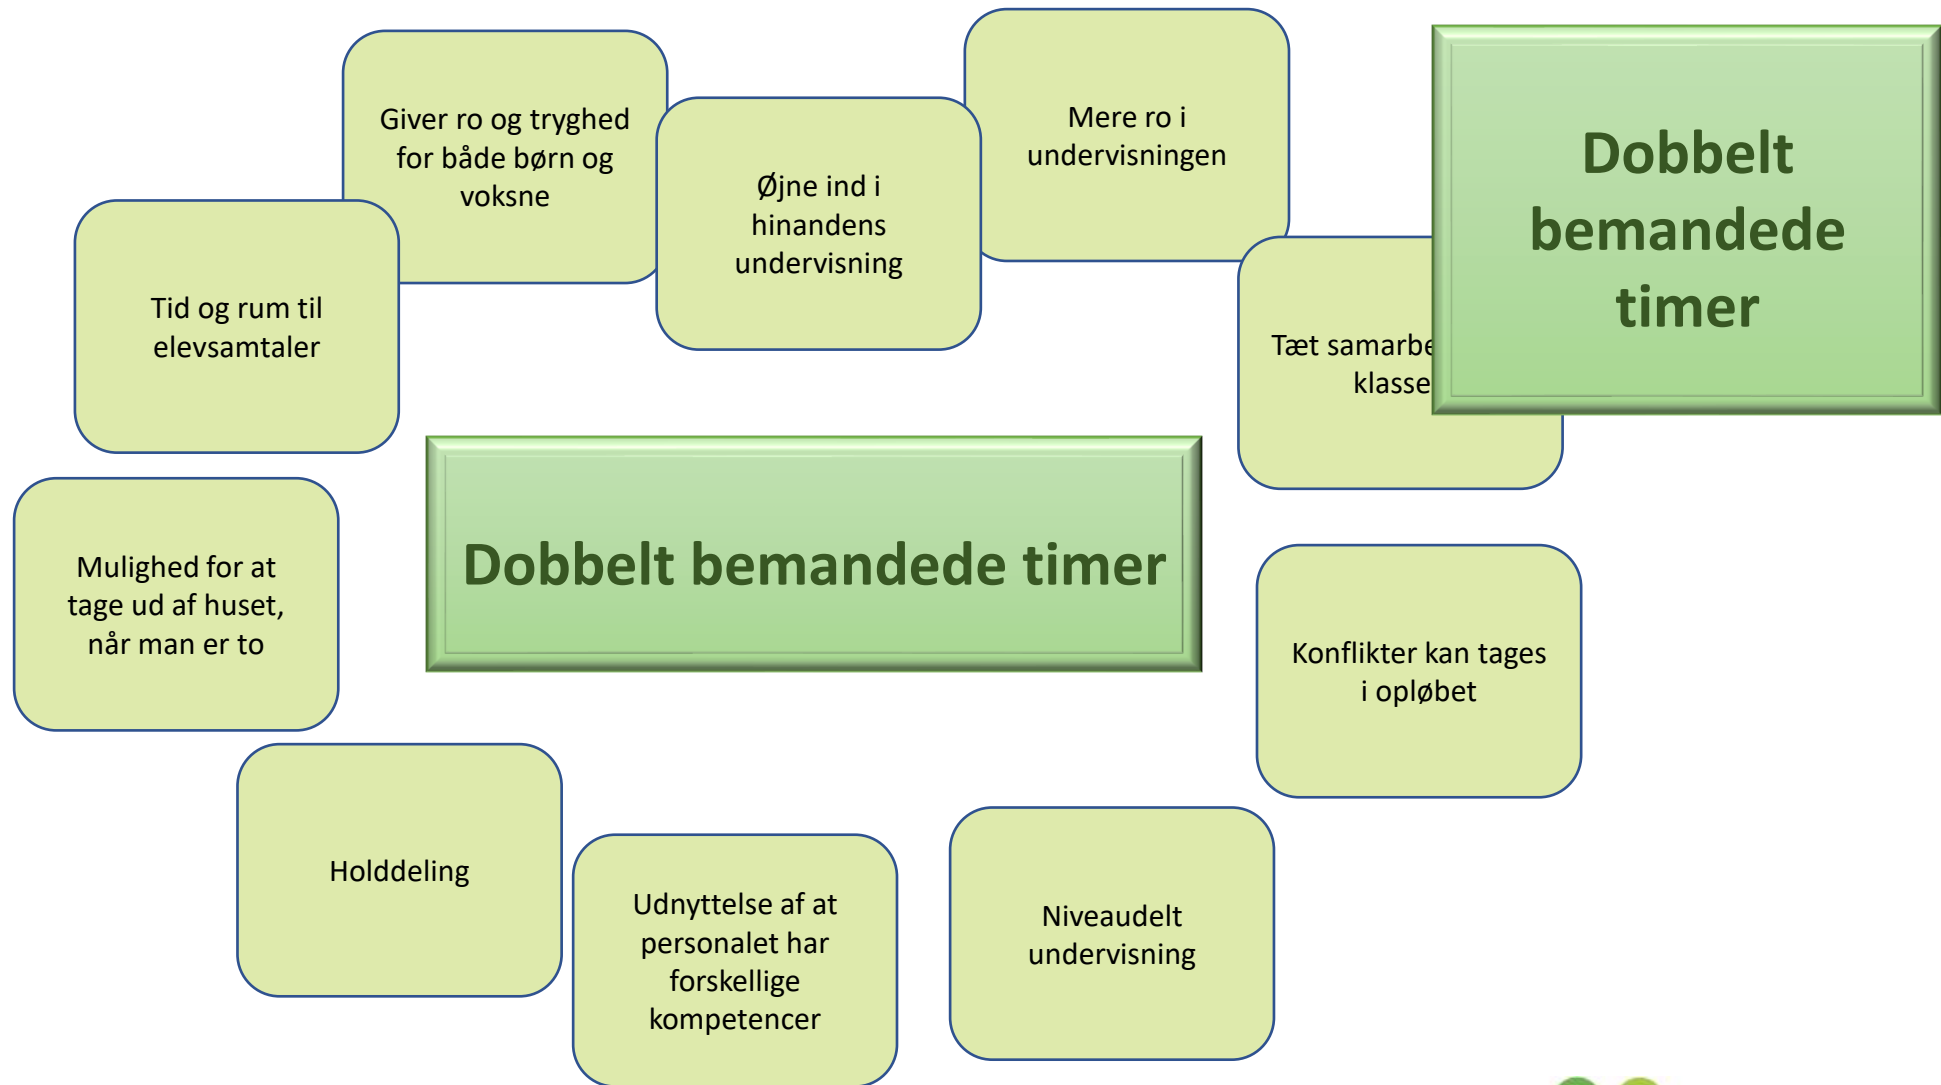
Giver ro og tryghed for både børn og voksne

Øjne ind i hinandens undervisning

Mere ro i undervisningen

Dobbelt bemandede timer

Tid og rum til elevsamtaler

Tæt samarbe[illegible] klasse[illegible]

Dobbelt bemandede timer

Mulighed for at tage ud af huset, når man er to

Konflikter kan tages i opløbet

Holddeling

Udnyttelse af at personalet har forskellige kompetencer

Niveaudelt undervisning